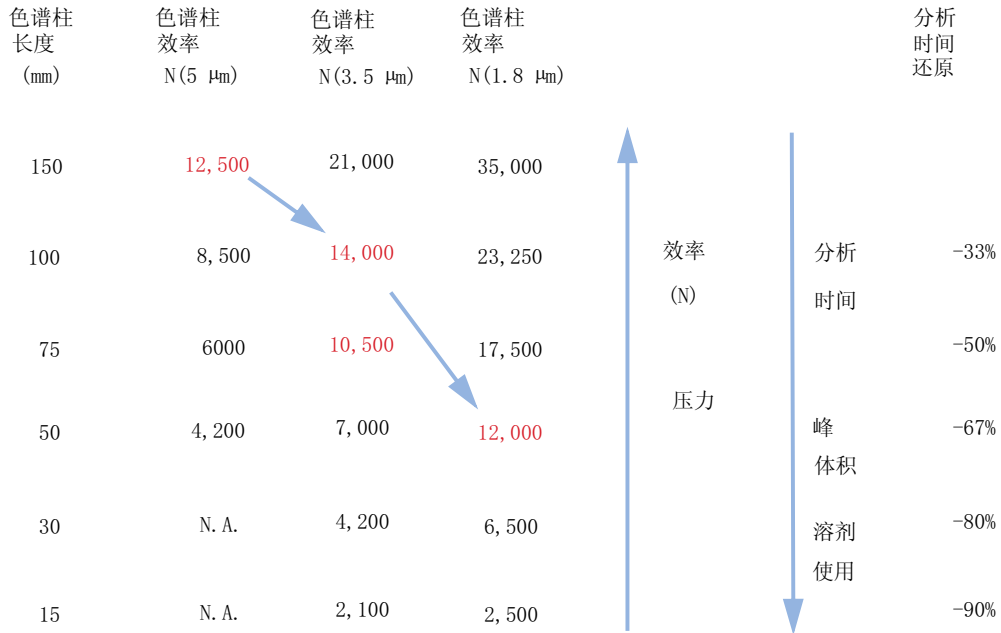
| 色谱柱长度 (mm) | 色谱柱效率 N(5 μm) | 色谱柱效率 N(3.5 μm) | 色谱柱效率 N(1.8 μm) | 分析时间还原 |
|---|---|---|---|---|
| 150 | 12,500 | 21,000 | 35,000 | |
| 100 | 8,500 | 14,000 | 23,250 | -33% |
| 75 | 6000 | 10,500 | 17,500 | -50% |
| 50 | 4,200 | 7,000 | 12,000 | -67% |
| 30 | N.A. | 4,200 | 6,500 | -80% |
| 15 | N.A. | 2,100 | 2,500 | -90% |

效率
(N)

压力

分析
时间

峰
体积

溶剂
使用